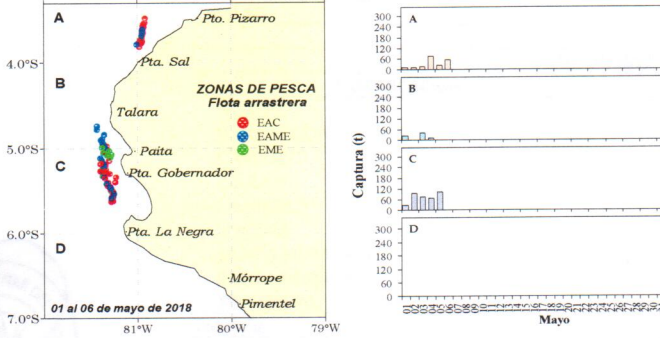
A
Pto. Pizarro
4.0°S
Pta. Sal
B
ZONAS DE PESCA
Flota arrastrera
Talara
EAC
EAME
5.0°S
Paita
EME
C
Pta. Gobernador
6.0°S
Pta. La Negra
D
Mórrope
Pimentel
01 al 06 de mayo de 2018
7.0°S
81°W
80°W
79°W

Captura (t)
A
300
240
180
120
60
0
B
300
240
180
120
60
0
C
300
240
180
120
60
0
D
300
240
180
120
60
0
01 02 03 04 05 06 07 08 09 10 11 12 13 14 15 16 17 18 19 20 21 22 23 24 25 26 27 28 29 30
Mayo